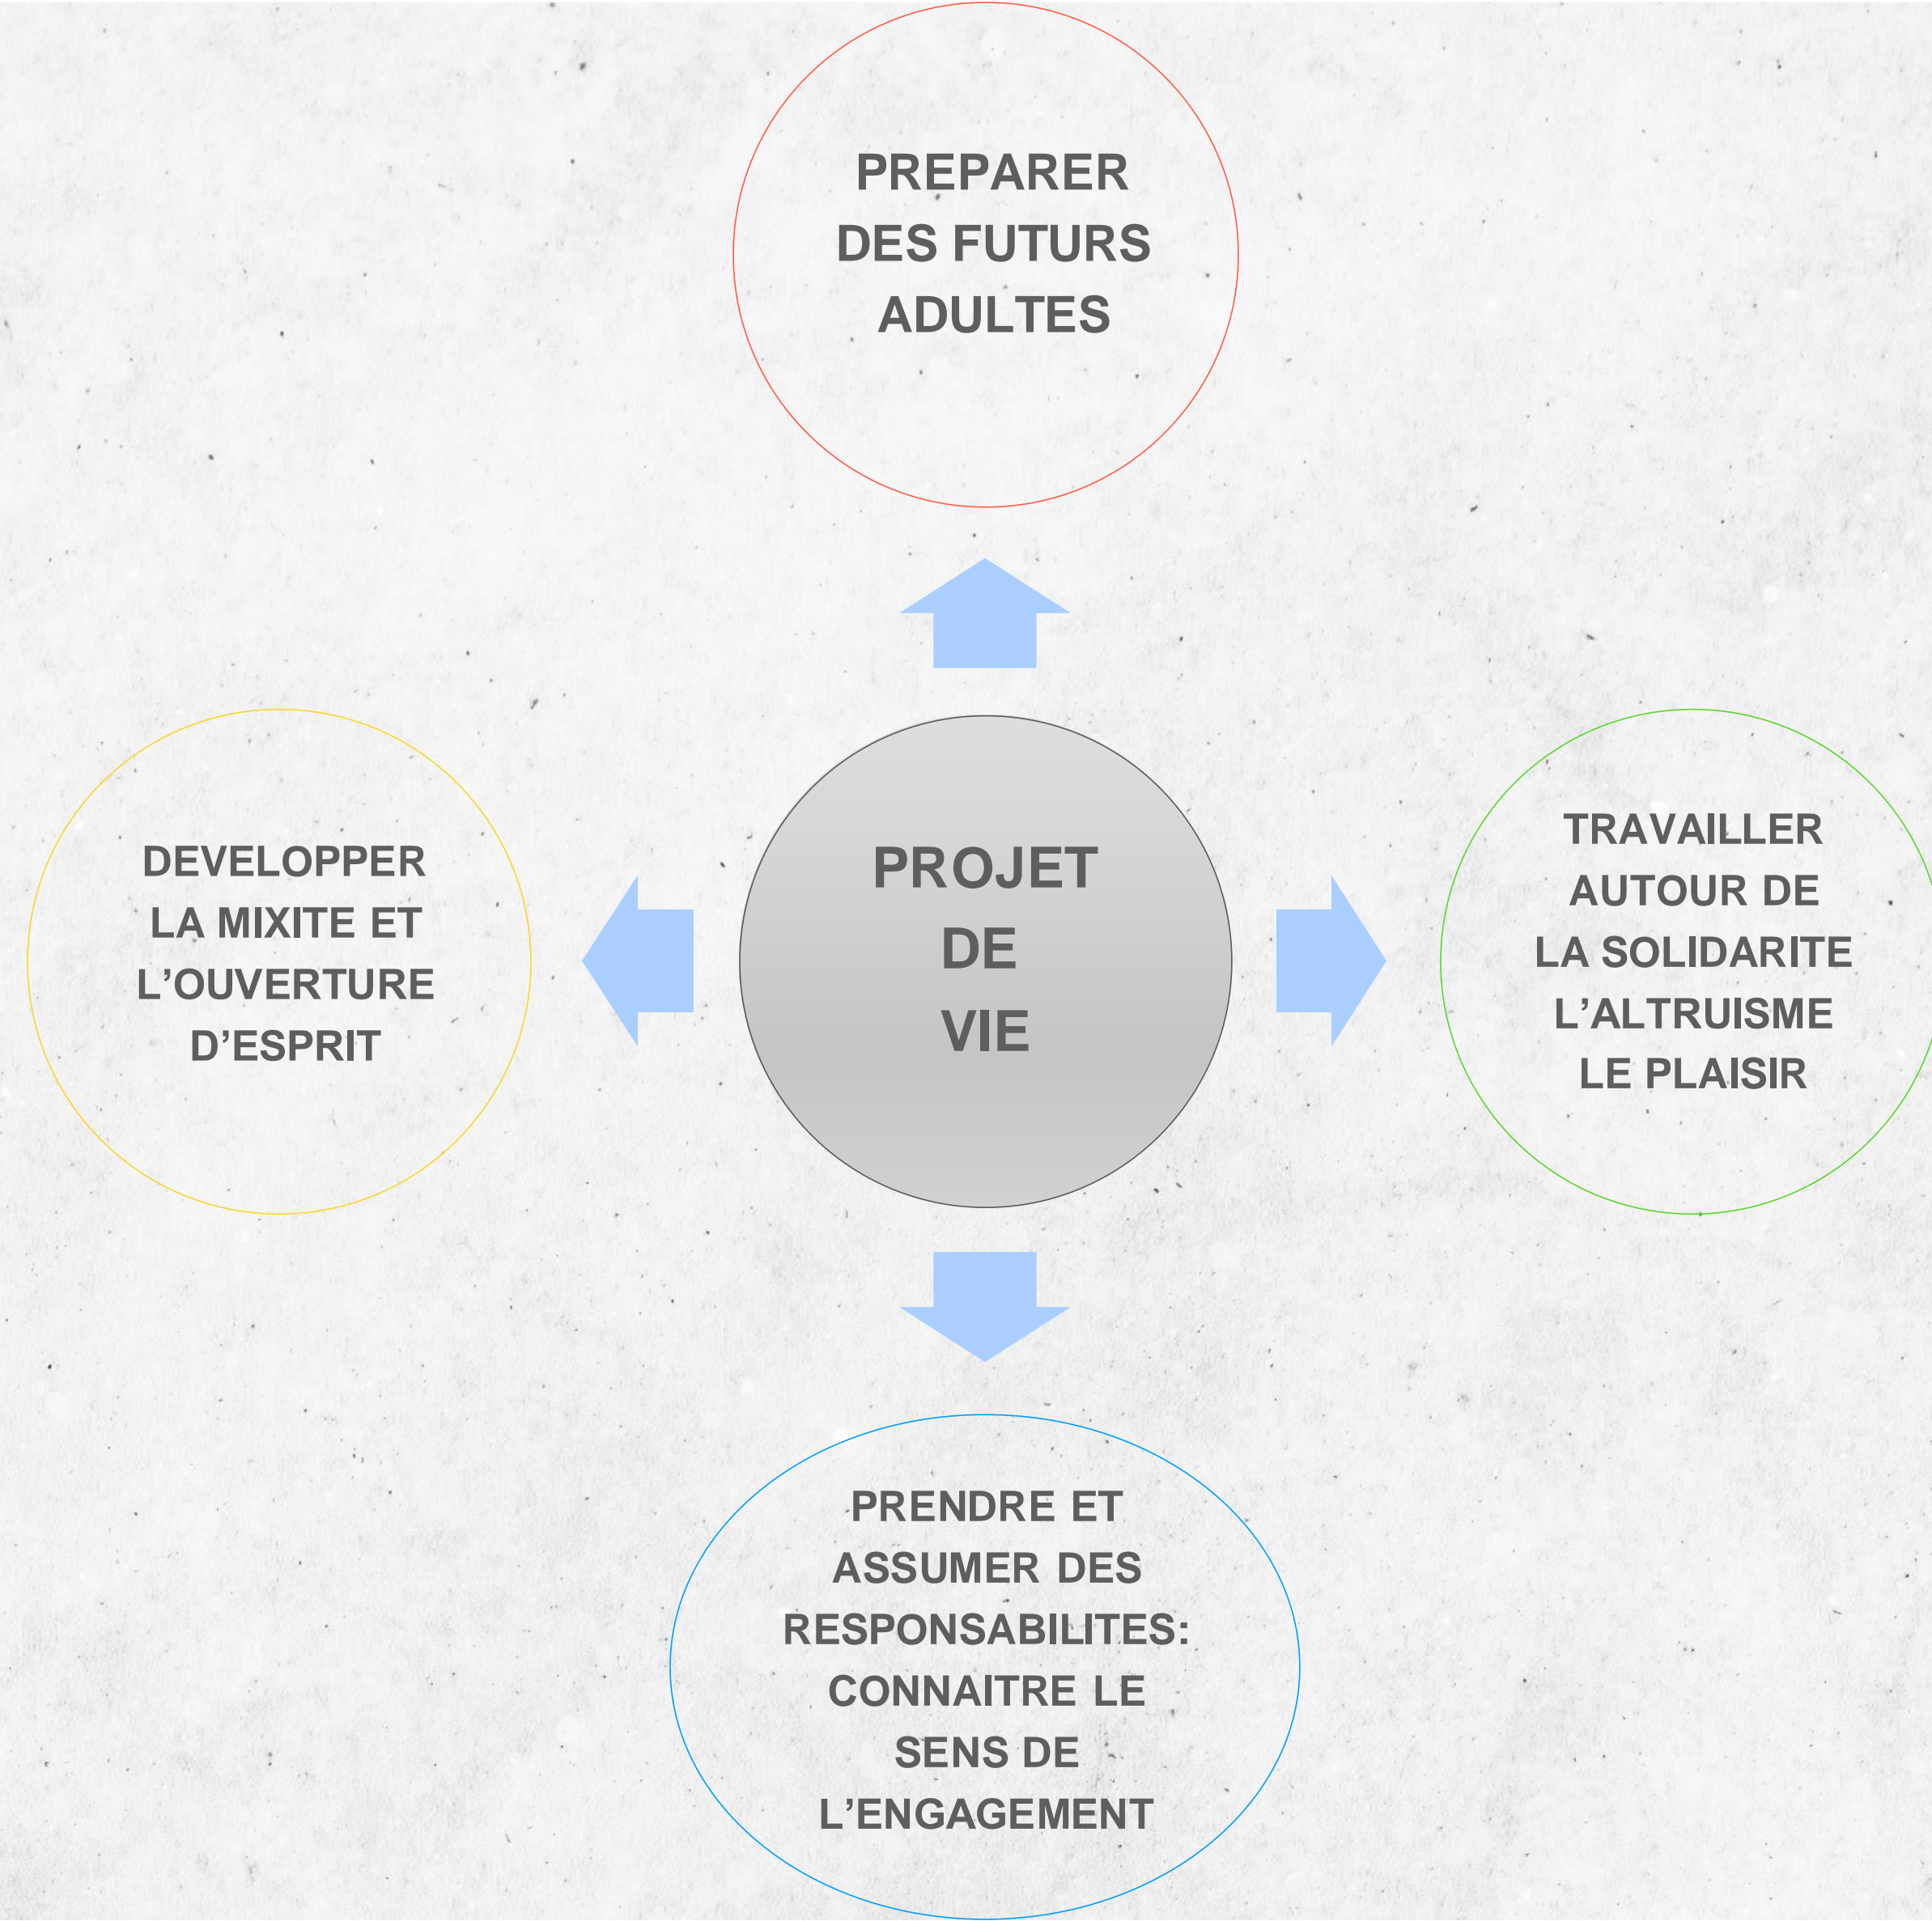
PREPARER DES FUTURS ADULTES

DEVELOPPER LA MIXITE ET L'OUVERTURE D'ESPRIT

PROJET DE VIE

TRAVAILLER AUTOUR DE LA SOLIDARITE L'ALTRUISME LE PLAISIR

PRENDRE ET ASSUMER DES RESPONSABILITES: CONNAITRE LE SENS DE L'ENGAGEMENT